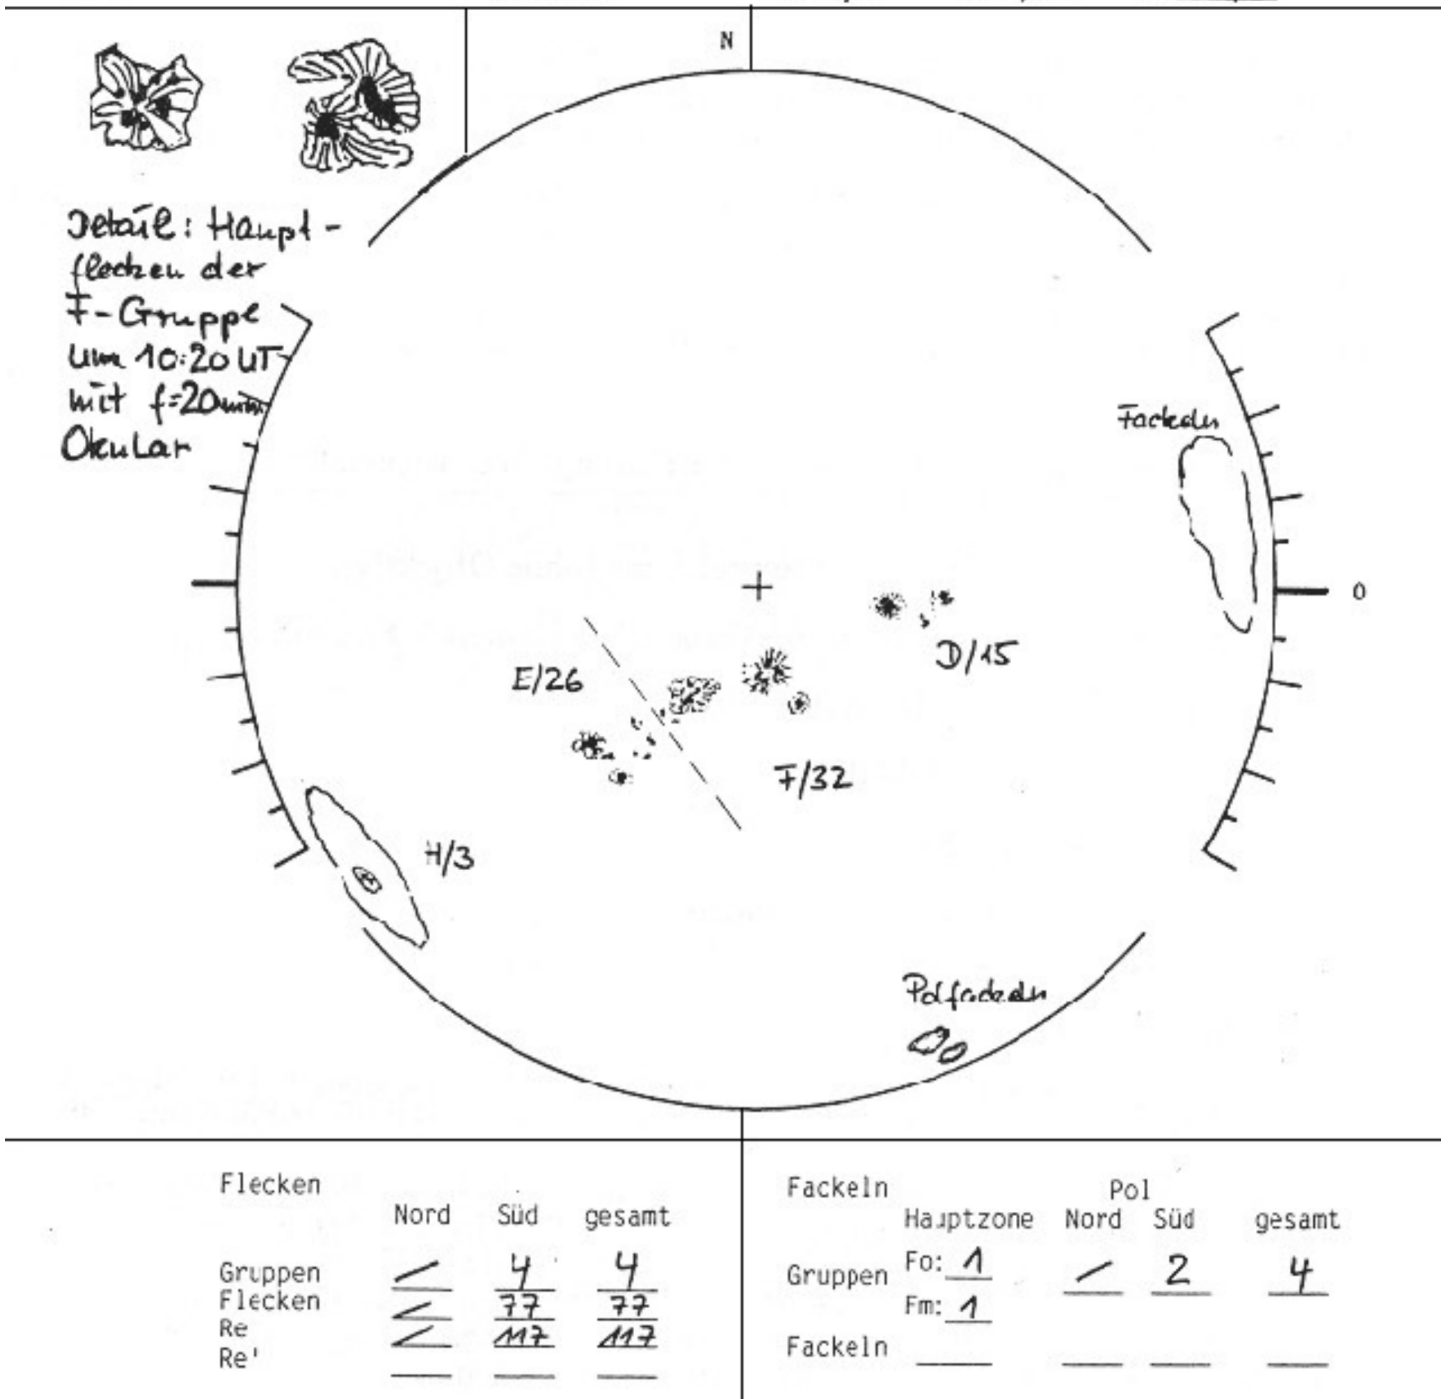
N

Detail: Hauptflecken der F-Gruppe um 10:20 UT mit f=20mm Okular

Fackeln

0

E/26

D/15

F/32

H/3

Polfackeln

Flecken

| | Nord | Süd | gesamt |
|---|---|---|---|
| Gruppen | — | 4 | 4 |
| Flecken | — | 77 | 77 |
| Re | — | 117 | 117 |
| Re' | | | |

Fackeln

| | Hauptzone | Pol Nord | Pol Süd | gesamt |
|---|---|---|---|---|
| Gruppen | Fo: 1 Fm: 1 | — | 2 | 4 |
| Fackeln | | | | |